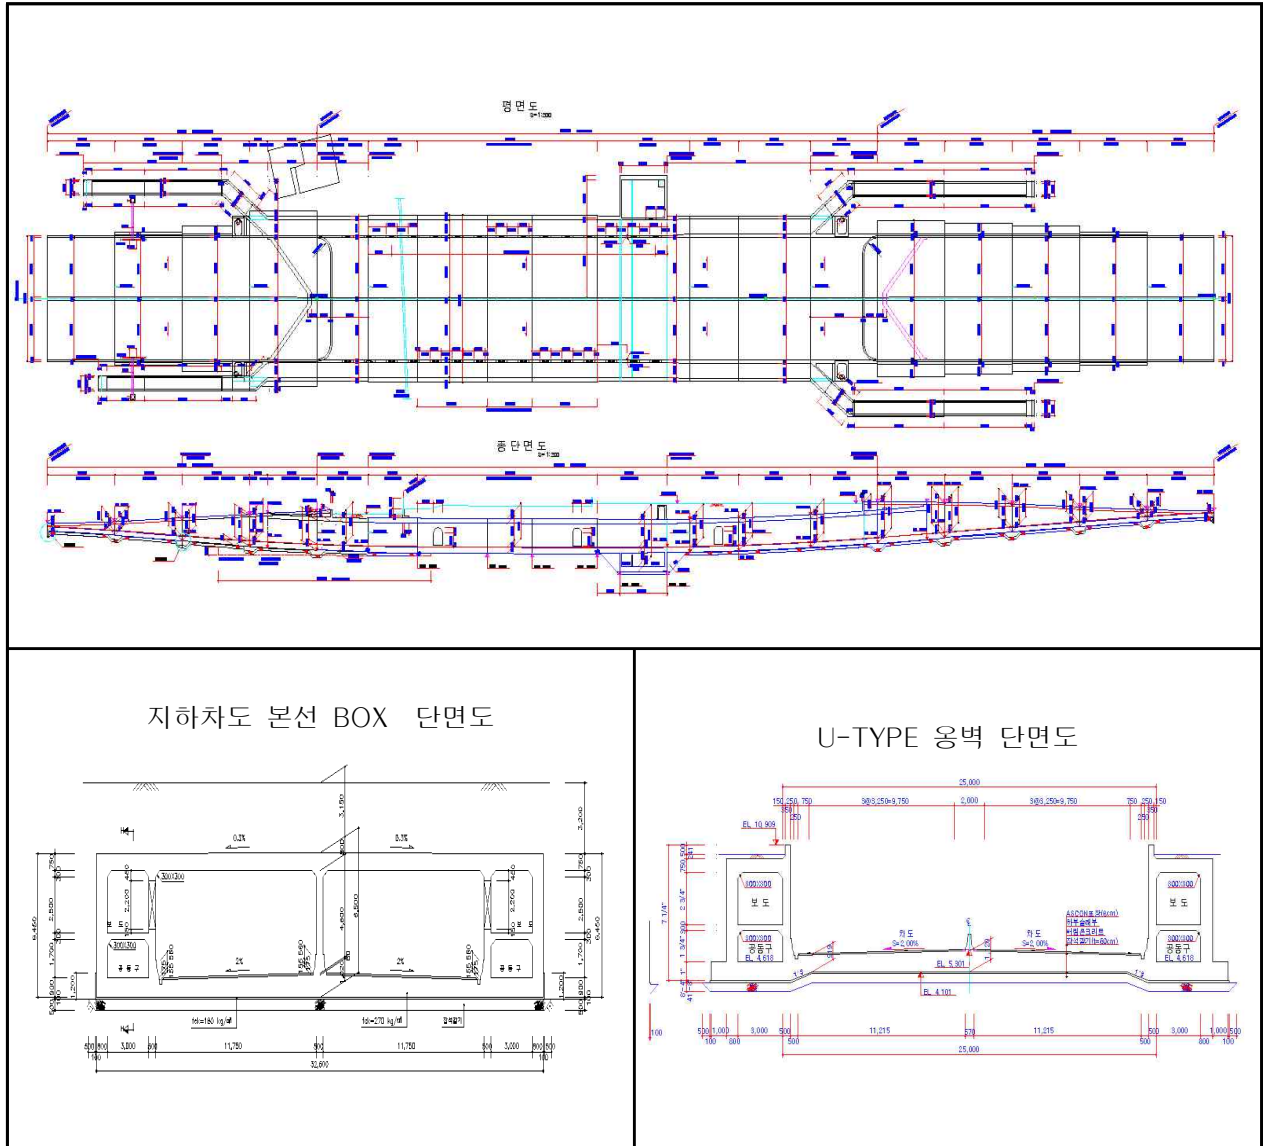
평면도
S=1:200

종단면도
S=1:200

지하차도 본선 BOX 단면도

0.3%
0.3%
300X300
300X300
보도
공동구
2%
2%
3,150
3,200
4,600
6,500
6,450
6,450
2,200
2,680
1,750
1,750
2,680
fck=180 kg/㎠
fck=270 kg/㎠
잡석깔기
400
3,000
11,750
11,750
3,000
32,600

U-TYPE 옹벽 단면도

25,000
150
250
750
3@8,250=9,750
2,000
3@8,250=9,750
750
250
150
EL 10.909
800X800
보도
800X800
공동구
EL 4.618
차도
S=2.00%
차도
S=2.00%
EL 5.301
EL 4.101
ASCON포장(8cm)
보도
공동구
EL 4.618
500
1,000
3,000
500
11,215
570
11,215
500
3,000
1,000
500
100
800
500
25,000
500
800
100